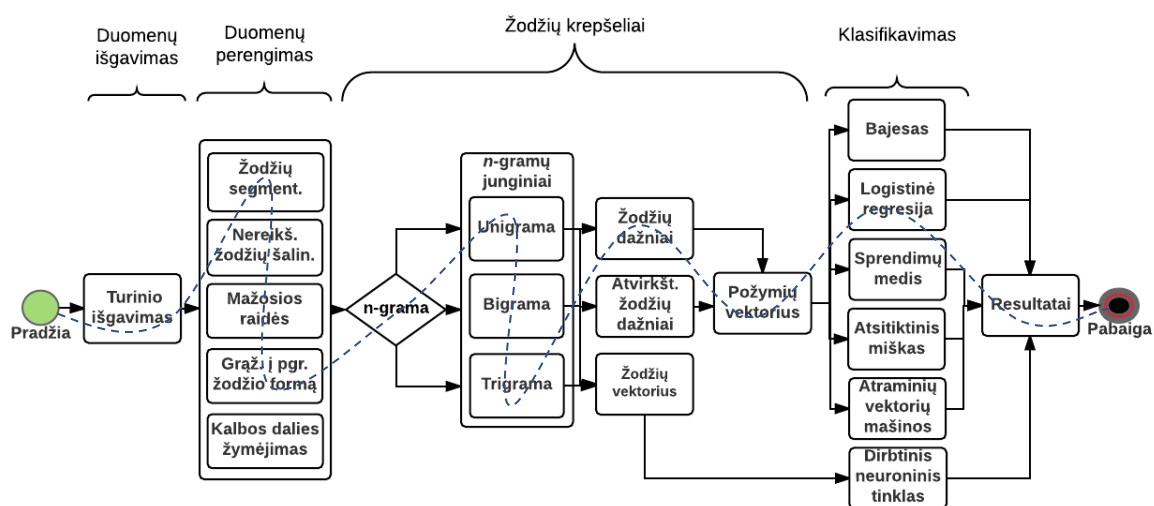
Duomenų išgavimas

Duomenų perengimas

Žodžių krepšeliai

Klasifikavimas

Pradžia

Turinio išgavimas

Žodžių segment.

Nereikš. žodžių šalin.

Mažosios raidės

Grąž. į pgr. žodžio formą

Kalbos dalies žymėjimas

n-grama

n-gramų junginiai

Unigrama

Bigrama

Trigrama

Žodžių dažniai

Atvirkšt. žodžių dažniai

Žodžių vektorius

Požymių vektorius

Bajesas

Logistinė regresija

Sprendimų medis

Atsitiktinis miškas

Atraminių vektorių mašinos

Dirbtinis neuroninis tinklas

Resultatai

Pabaiga